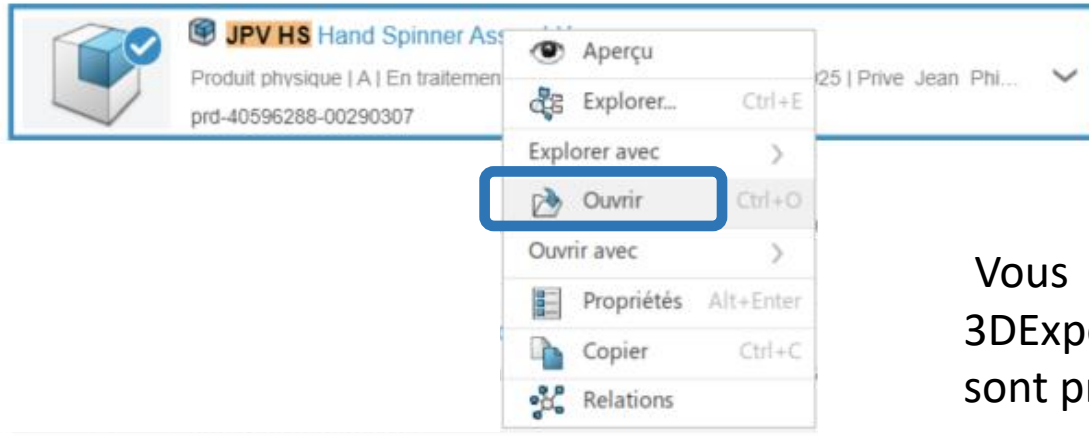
JPV HS Hand Spinner Ass

Produit physique | A | En traitemen

25 | Prive Jean Phi...

prd-40596288-00290307

Aperçu

Explorer... Ctrl+E

Explorer avec

Ouvrir Ctrl+O

Ouvrir avec

Propriétés Alt+Enter

Copier Ctrl+C

Relations

Vous

3DExp

sont pr